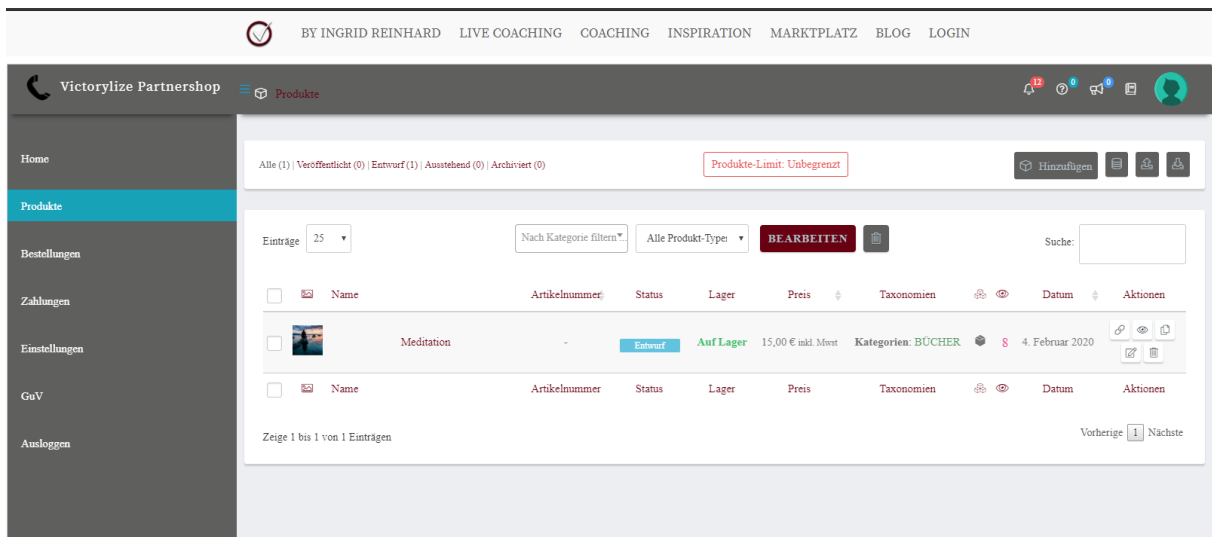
BY INGRID REINHARD LIVE COACHING COACHING INSPIRATION MARKTPLATZ BLOG LOGIN

Victorylize Partnershop

Produkte

12 0 0

Home
Produkte
Bestellungen
Zahlungen
Einstellungen
GuV
Ausloggen

Alle (1) | Veröffentlicht (0) | Entwurf (1) | Ausstehend (0) | Archiviert (0)

Produkte-Limit: Unbegrenzt

Hinzufügen

Einträge 25

Nach Kategorie filtern

Alle Produkt-Typen

BEARBEITEN

Suche:

| | | Name | Artikelnummer | Status | Lager | Preis | Taxonomien | | | Datum | Aktionen |
|---|---|---|---|---|---|---|---|---|---|---|---|
| | | Meditation | - | Entwurf | Auf Lager | 15,00 € inkl. Mwst | Kategorien: BÜCHER | | 8 | 4. Februar 2020 | |
| | | Name | Artikelnummer | Status | Lager | Preis | Taxonomien | | | Datum | Aktionen |

Zeige 1 bis 1 von 1 Einträgen

Vorherige 1 Nächste